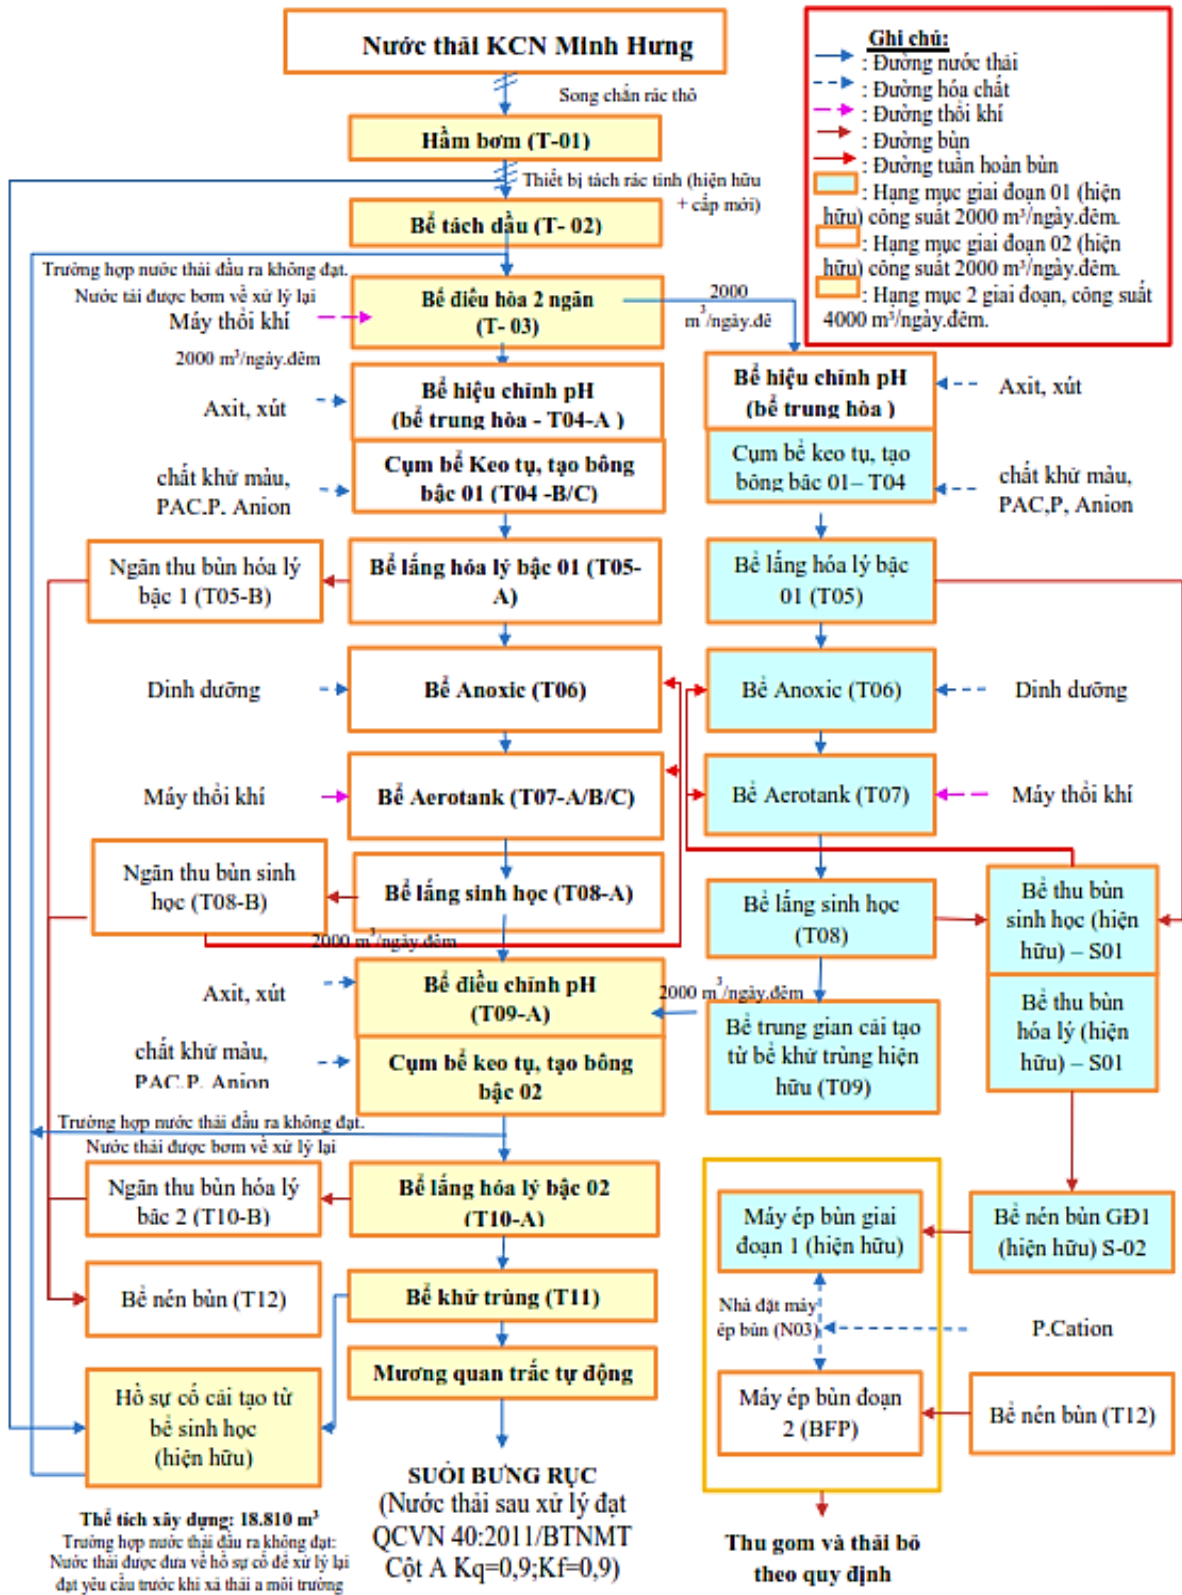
Nước thải KCN Minh Hưng

Ghi chú:
: Đường nước thải
: Đường hóa chất
: Đường thổi khí
: Đường bùn
: Đường tuần hoàn bùn
: Hạng mục giai đoạn 01 (hiện hữu) công suất 2000 m³/ngày.đêm.
: Hạng mục giai đoạn 02 (hiện hữu) công suất 2000 m³/ngày.đêm.
: Hạng mục 2 giai đoạn, công suất 4000 m³/ngày.đêm.

Song chắn rác thô

Hầm bơm (T-01)

Thiết bị tách rác tinh (hiện hữu + cấp mới)

Bể tách dầu (T- 02)

Trường hợp nước thải đầu ra không đạt. Nước tải được bơm về xử lý lại

Máy thổi khí

Bể điều hòa 2 ngăn (T- 03)

2000 m³/ngày.đê

2000 m³/ngày.đêm

Axit, xút

Bể hiệu chỉnh pH (bể trung hòa - T04-A )

Bể hiệu chỉnh pH (bể trung hòa )

Axit, xút

chất khử màu, PAC.P. Anion

Cụm bể Keo tụ, tạo bông bậc 01 (T04 -B/C)

Cụm bể keo tụ, tạo bông bậc 01– T04

chất khử màu, PAC,P, Anion

Ngăn thu bùn hóa lý bậc 1 (T05-B)

Bể lắng hóa lý bậc 01 (T05-A)

Bể lắng hóa lý bậc 01 (T05)

Dinh dưỡng

Bể Anoxic (T06)

Bể Anoxic (T06)

Dinh dưỡng

Máy thổi khí

Bể Aerotank (T07-A/B/C)

Bể Aerotank (T07)

Máy thổi khí

Ngăn thu bùn sinh học (T08-B)

Bể lắng sinh học (T08-A)

Bể lắng sinh học (T08)

Bể thu bùn sinh học (hiện hữu) – S01

2000 m³/ngày.đêm

Axit, xút

Bể điều chỉnh pH (T09-A)

2000 m³/ngày.đêm

Bể thu bùn hóa lý (hiện hữu) – S01

chất khử màu, PAC.P. Anion

Cụm bể keo tụ, tạo bông bậc 02

Bể trung gian cải tạo từ bể khử trùng hiện hữu (T09)

Trường hợp nước thải đầu ra không đạt. Nước thải được bơm về xử lý lại

Ngăn thu bùn hóa lý bậc 2 (T10-B)

Bể lắng hóa lý bậc 02 (T10-A)

Máy ép bùn giai đoạn 1 (hiện hữu)

Bể nén bùn GĐ1 (hiện hữu) S-02

Bể nén bùn (T12)

Bể khử trùng (T11)

Nhà đặt máy ép bùn (N03)

P.Cation

Mương quan trắc tự động

Hồ sự cố cải tạo từ bể sinh học (hiện hữu)

Máy ép bùn đoạn 2 (BFP)

Bể nén bùn (T12)

SUỐI BƯNG RỤC
(Nước thải sau xử lý đạt QCVN 40:2011/BTNMT Cột A Kq=0,9;Kf=0,9)

Thể tích xây dựng: 18.810 m³
Trường hợp nước thải đầu ra không đạt: Nước thải được đưa về hồ sự cố để xử lý lại đạt yêu cầu trước khi xả thải a môi trường

Thu gom và thải bỏ theo quy định